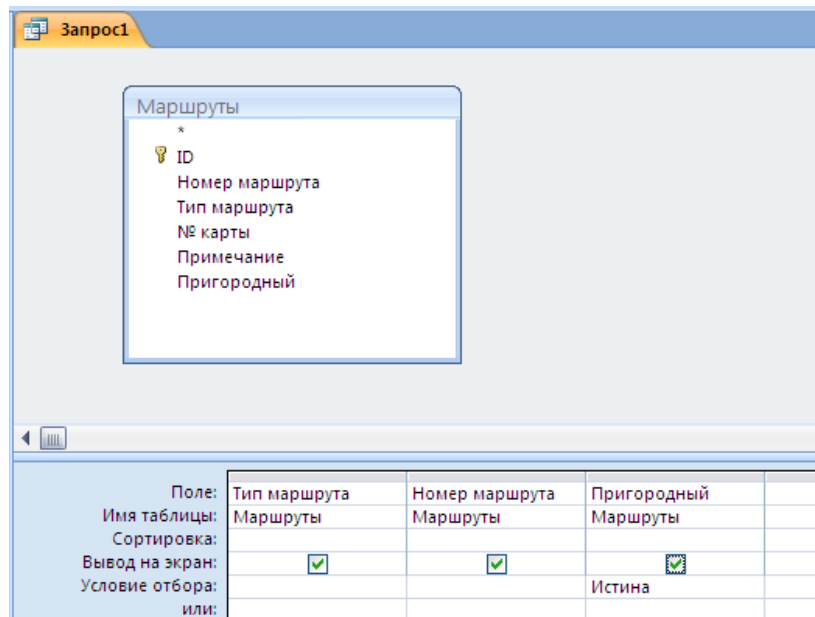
Запрос1

Маршруты
*
ID
Номер маршрута
Тип маршрута
№ карты
Примечание
Пригородный

| Поле: | Тип маршрута | Номер маршрута | Пригородный |
|---|---|---|---|
| Имя таблицы: | Маршруты | Маршруты | Маршруты |
| Сортировка: | | | |
| Вывод на экран: | ☑ | ☑ | ☑ |
| Условие отбора: | | | Истина |
| или: | | | |